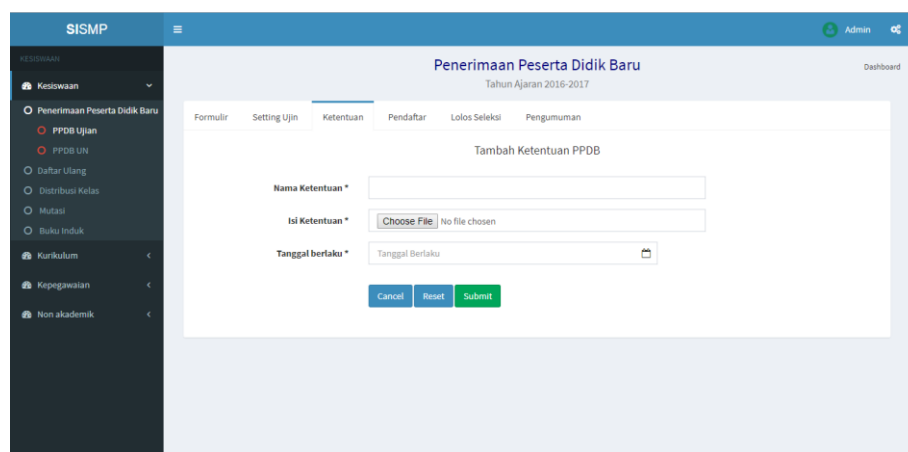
SISMP

Admin

KESISWAAN

Kesiswaan

Penerimaan Peserta Didik Baru

PPDB Ujian

PPDB UN

Daftar Ulang

Distribusi Kelas

Mutasi

Buku Induk

Kurikulum

Kepegawaian

Non akademik

Penerimaan Peserta Didik Baru

Tahun Ajaran 2016-2017

Dashboard

Formulir | Setting Ujin | Ketentuan | Pendaftar | Lolos Seleksi | Pengumuman

Tambah Ketentuan PPDB

Nama Ketentuan *

Isi Ketentuan * Choose File No file chosen

Tanggal berlaku * Tanggal Berlaku

Cancel Reset Submit